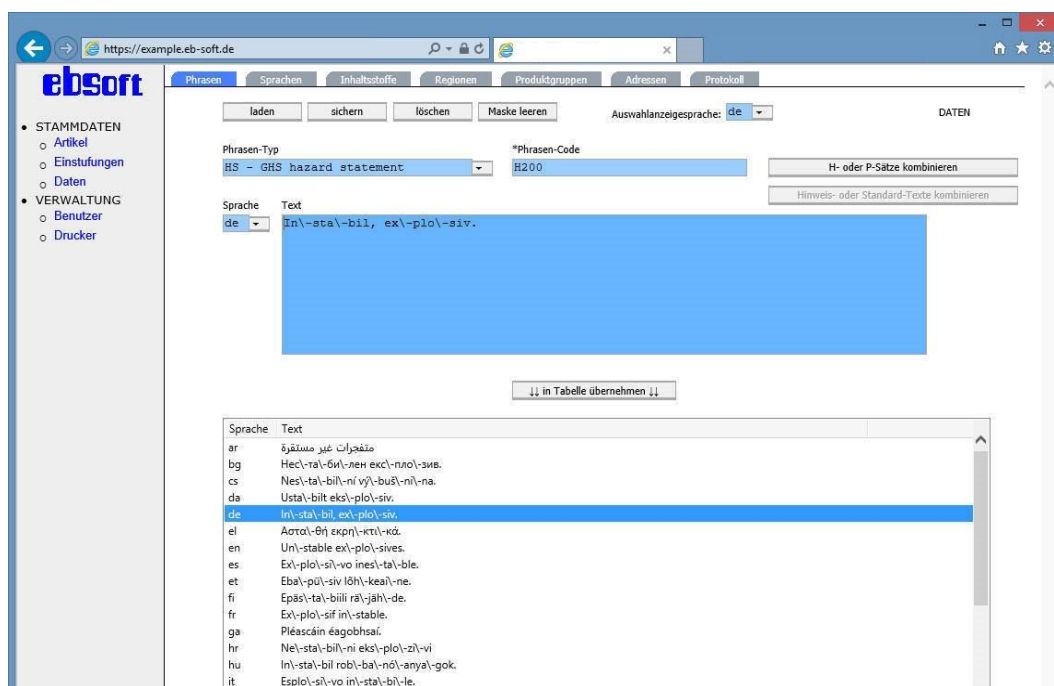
https://example.eb-soft.de

ebsoft

• STAMMDATEN
○ Artikel
○ Einstufungen
○ Daten
• VERWALTUNG
○ Benutzer
○ Drucker

Phrasen | Sprachen | Inhaltsstoffe | Regionen | Produktgruppen | Adressen | Protokoll

laden | sichern | löschen | Maske leeren

Auswahlanzeigesprache: de

DATEN

Phrasen-Typ
HS - GHS hazard statement

*Phrasen-Code
H200

H- oder P-Sätze kombinieren

Hinweis- oder Standard-Texte kombinieren

Sprache
de

Text
In\-sta\-bil, ex\-plo\-siv.

↓↓ in Tabelle übernehmen ↓↓

| Sprache | Text |
|---|---|
| ar | متفجرات غير مستقرة |
| bg | Нес\-та\-би\-лен екс\-пло\-зив. |
| cs | Nes\-ta\-bil\-ní vý\-buš\-ni\-na. |
| da | Usta\-bilt eks\-plo\-siv. |
| de | In\-sta\-bil, ex\-plo\-siv. |
| el | Αστα\-θή εκρη\-κτι\-κά. |
| en | Un\-stable ex\-plo\-sives. |
| es | Ex\-plo\-si\-vo ines\-ta\-ble. |
| et | Eba\-pü\-siv lõh\-keai\-ne. |
| fi | Epäs\-ta\-biili rä\-jäh\-de. |
| fr | Ex\-plo\-sif in\-stable. |
| ga | Pléascáin éagobhsaí. |
| hr | Ne\-sta\-bil\-ni eks\-plo\-zi\-vi |
| hu | In\-sta\-bil rob\-ba\-nó\-anya\-gok. |
| it | Esplo\-si\-vo in\-sta\-bi\-le. |